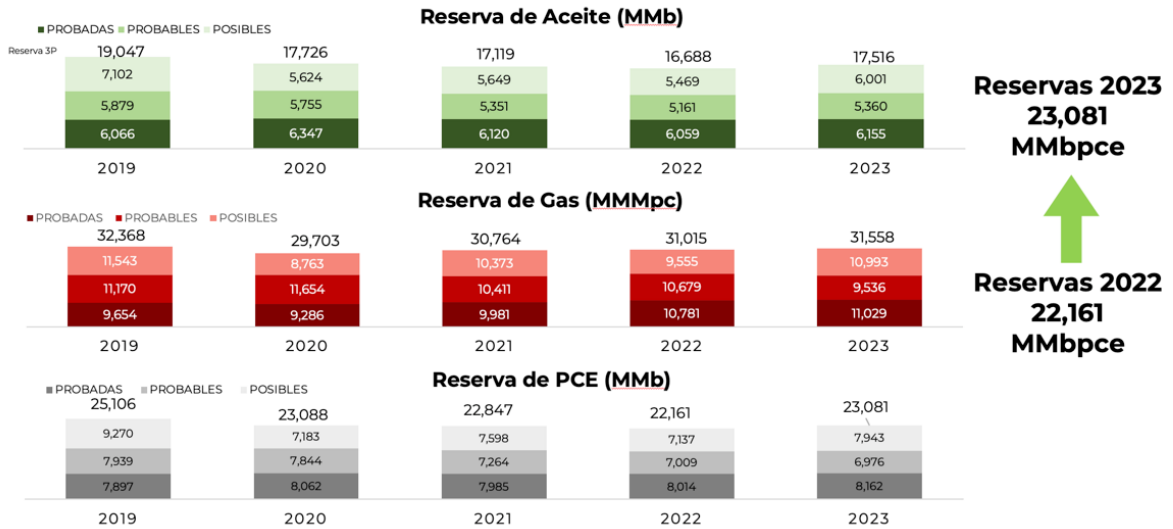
PROBADAS PROBABLES POSIBLES

Reserva de Aceite (MMb)

Reserva 3P

| | 2019 | 2020 | 2021 | 2022 | 2023 |
|---|---|---|---|---|---|
| Total | 19,047 | 17,726 | 17,119 | 16,688 | 17,516 |
| POSIBLES | 7,102 | 5,624 | 5,649 | 5,469 | 6,001 |
| PROBABLES | 5,879 | 5,755 | 5,351 | 5,161 | 5,360 |
| PROBADAS | 6,066 | 6,347 | 6,120 | 6,059 | 6,155 |

Reservas 2023 23,081 MMbpce

PROBADAS PROBABLES POSIBLES

Reserva de Gas (MMMpc)

| | 2019 | 2020 | 2021 | 2022 | 2023 |
|---|---|---|---|---|---|
| Total | 32,368 | 29,703 | 30,764 | 31,015 | 31,558 |
| POSIBLES | 11,543 | 8,763 | 10,373 | 9,555 | 10,993 |
| PROBABLES | 11,170 | 11,654 | 10,411 | 10,679 | 9,536 |
| PROBADAS | 9,654 | 9,286 | 9,981 | 10,781 | 11,029 |

Reservas 2022 22,161 MMbpce

PROBADAS PROBABLES POSIBLES

Reserva de PCE (MMb)

| | 2019 | 2020 | 2021 | 2022 | 2023 |
|---|---|---|---|---|---|
| Total | 25,106 | 23,088 | 22,847 | 22,161 | 23,081 |
| POSIBLES | 9,270 | 7,183 | 7,598 | 7,137 | 7,943 |
| PROBABLES | 7,939 | 7,844 | 7,264 | 7,009 | 6,976 |
| PROBADAS | 7,897 | 8,062 | 7,985 | 8,014 | 8,162 |